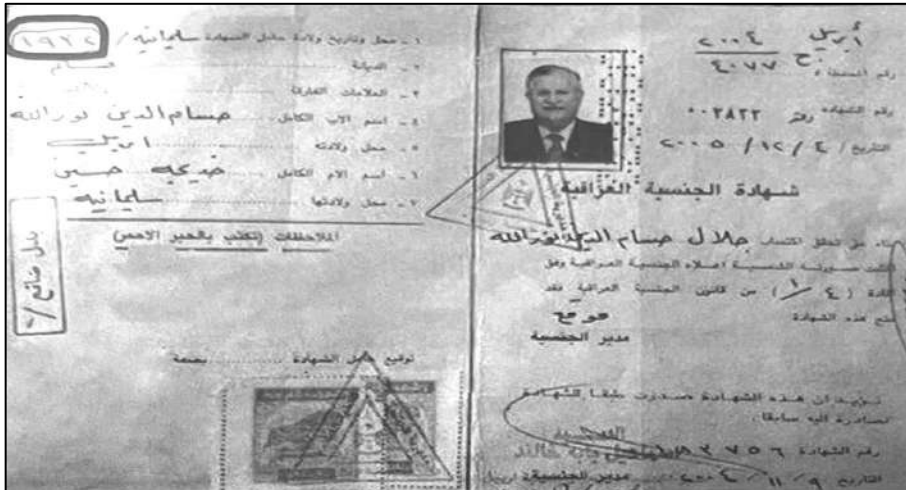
١٩٣٤ سليمانية / ١ ـ محل وتاريخ ولادة حامل الشهادة
٢ ـ الديانة مسلم
٣ ـ العلامات الفارقة
٤ ـ اسم الاب الكامل حسام الدين نور الله
٥ ـ محل ولادته اربيل
٦ ـ اسم الام الكامل خديجة حسن
٧ ـ محل ولادتها سليمانية

الملاحظات (تكتب بالحبر الاحمر)

بدل ضائع ٢/

توقيع حامل الشهادة بصمة

أربيل
رقم السجلة ٢٠٠٤ ج ٤٠٧٧
رقم الشهادة ٠٠٢٨٢٢
التاريخ ٤ / ١٢ / ٢٠٠٥

شهادة الجنسية العراقية

جلال حسام الدين نور الله
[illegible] العراقية وفق
المادة ( ٤ / ١ ) من قانون الجنسية العراقية فقد
منح هذه الشهادة
توقيع
مدير الجنسية

نؤيد ان هذه الشهادة صدرت طبقاً للشهادة الصادرة اليه سابقاً.
رقم الشهادة ٢٧٥٦
التاريخ ٩ / ١١ / ٢٠٠٤
مدير الجنسية